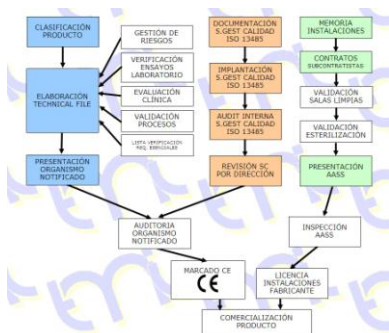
CLASIFICACIÓN PRODUCTO

ELABORACIÓN TECHNICAL FILE

PRESENTACIÓN ORGANISMO NOTIFICADO

GESTIÓN DE RIESGOS

VERIFICACIÓN ENSAYOS LABORATORIO

EVALUACIÓN CLÍNICA

VALIDACIÓN PROCESOS

LISTA VERIFICACIÓN REQ. ESENCIALES

DOCUMENTACIÓN S.GEST CALIDAD ISO 13485

IMPLANTACIÓN S.GEST CALIDAD ISO 13485

AUDIT INTERNA S.GEST CALIDAD ISO 13485

REVISIÓN SC POR DIRECCIÓN

MEMORIA INSTALACIONES

CONTRATOS SUBCONTRATISTAS

VALIDACIÓN SALAS LIMPIAS

VALIDACIÓN ESTERILIZACIÓN

PRESENTACIÓN AASS

AUDITORIA ORGANISMO NOTIFICADO

INSPECCIÓN AASS

MARCADO CE

CE

LICENCIA INSTALACIONES FABRICANTE

COMERCIALIZACIÓN PRODUCTO